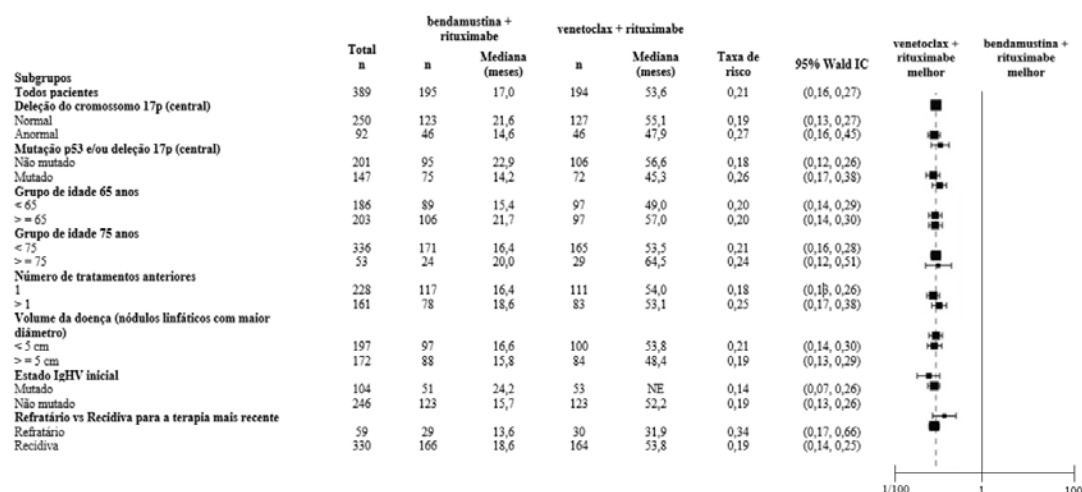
| Subgrupos | Total n | bendamustina + rituximabe n | bendamustina + rituximabe Mediana (meses) | venetoclax + rituximabe n | venetoclax + rituximabe Mediana (meses) | Taxa de risco | 95% Wald IC |
|---|---|---|---|---|---|---|---|
| **Todos pacientes** | 389 | 195 | 17,0 | 194 | 53,6 | 0,21 | (0,16, 0,27) |
| **Deleção do cromossomo 17p (central)** | | | | | | | |
| Normal | 250 | 123 | 21,6 | 127 | 55,1 | 0,19 | (0,13, 0,27) |
| Anormal | 92 | 46 | 14,6 | 46 | 47,9 | 0,27 | (0,16, 0,45) |
| **Mutação p53 e/ou deleção 17p (central)** | | | | | | | |
| Não mutado | 201 | 95 | 22,9 | 106 | 56,6 | 0,18 | (0,12, 0,26) |
| Mutado | 147 | 75 | 14,2 | 72 | 45,3 | 0,26 | (0,17, 0,38) |
| **Grupo de idade 65 anos** | | | | | | | |
| < 65 | 186 | 89 | 15,4 | 97 | 49,0 | 0,20 | (0,14, 0,29) |
| > = 65 | 203 | 106 | 21,7 | 97 | 57,0 | 0,20 | (0,14, 0,30) |
| **Grupo de idade 75 anos** | | | | | | | |
| < 75 | 336 | 171 | 16,4 | 165 | 53,5 | 0,21 | (0,16, 0,28) |
| > = 75 | 53 | 24 | 20,0 | 29 | 64,5 | 0,24 | (0,12, 0,51) |
| **Número de tratamentos anteriores** | | | | | | | |
| 1 | 228 | 117 | 16,4 | 111 | 54,0 | 0,18 | (0,1β, 0,26) |
| > 1 | 161 | 78 | 18,6 | 83 | 53,1 | 0,25 | (0,17, 0,38) |
| **Volume da doença (nódulos linfáticos com maior diâmetro)** | | | | | | | |
| < 5 cm | 197 | 97 | 16,6 | 100 | 53,8 | 0,21 | (0,14, 0,30) |
| > = 5 cm | 172 | 88 | 15,8 | 84 | 48,4 | 0,19 | (0,13, 0,29) |
| **Estado IgHV inicial** | | | | | | | |
| Mutado | 104 | 51 | 24,2 | 53 | NE | 0,14 | (0,07, 0,26) |
| Não mutado | 246 | 123 | 15,7 | 123 | 52,2 | 0,19 | (0,13, 0,26) |
| **Refratário vs Recidiva para a terapia mais recente** | | | | | | | |
| Refratário | 59 | 29 | 13,6 | 30 | 31,9 | 0,34 | (0,17, 0,66) |
| Recidiva | 330 | 166 | 18,6 | 164 | 53,8 | 0,19 | (0,14, 0,25) |

venetoclax + rituximabe melhor

bendamustina + rituximabe melhor

1/100 1 100